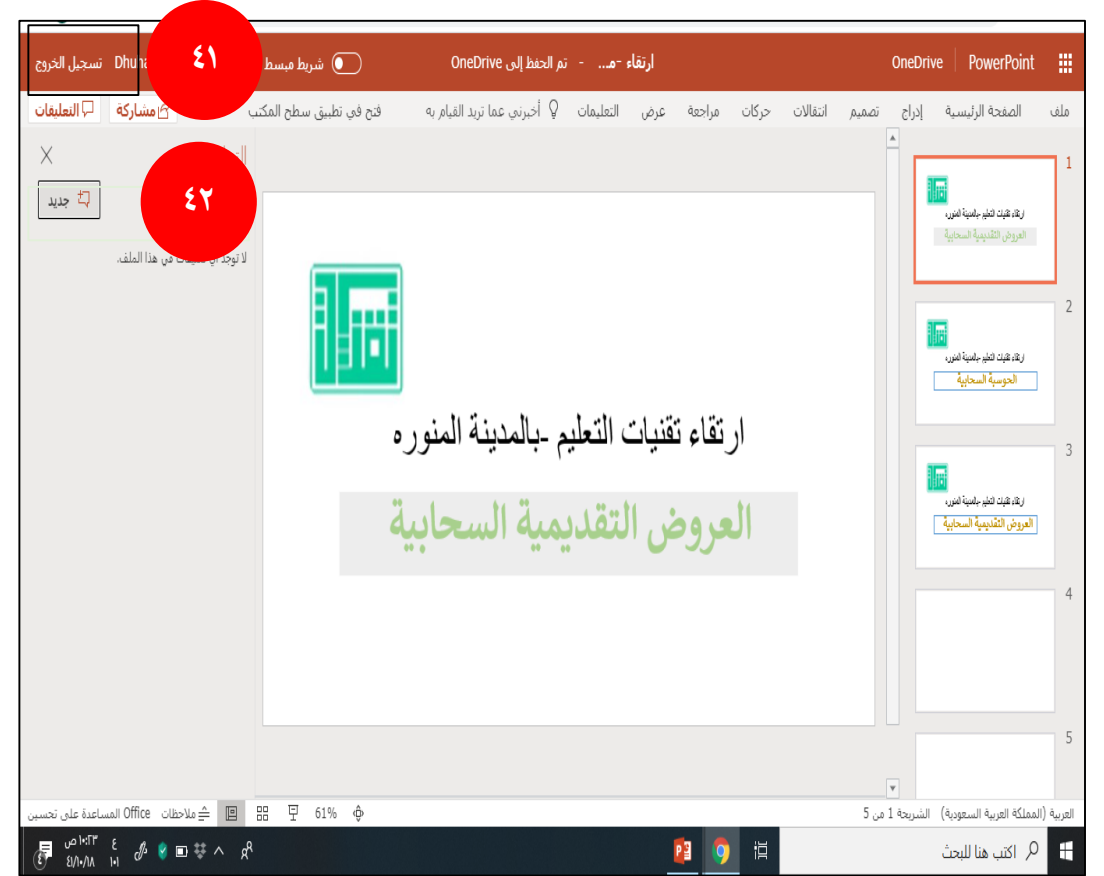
PowerPoint OneDrive ارتقاء -م... - تم الحفظ إلى OneDrive شريط مبسط Dhu تسجيل الخروج

٤١

ملف الصفحة الرئيسية إدراج تصميم انتقالات حركات مراجعة عرض التعليمات أخبرني عما تريد القيام به فتح في تطبيق سطح المكتب مشاركة التعليقات

٤٢

جديد

لا توجد أي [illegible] في هذا الملف.

1
ارتقاء تقنيات التعليم -بالمدينة المنوره
العروض التقديمية السحابية

2
ارتقاء تقنيات التعليم -بالمدينة المنوره
الحوسبة السحابية

3
ارتقاء تقنيات التعليم -بالمدينة المنوره
العروض التقديمية السحابية

4

5

ارتقاء تقنيات التعليم -بالمدينة المنوره

العروض التقديمية السحابية

العربية (المملكة العربية السعودية) الشريحة 1 من 5 61% ملاحظات المساعدة على تحسين Office

اكتب هنا للبحث

١٠:٢٣ ص
٤/١٠/١٨
٤
١٠١